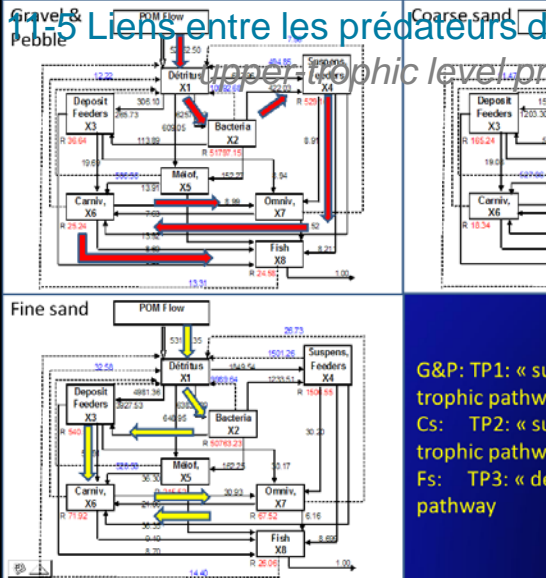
11-5 Liens entre les prédateurs d

upper trophic level pr

Gravel & Pebble

POM Flow

5712.50

12.32

484.85

Détritus X1

Suspens. X4

Deposit Feeders X3

306.10

265.73

R 36.64

4257

609.05

Bacteria X2

113.89

R 51797.15

19.67

R 529

6.91

Méiof. X5

13.91

3.94

Carniv. X6

Omniv. X7

8.99

7.63

R 25.24

13.92

6.80

Fish X8

8.21

R 24.58

1.00

13.31

Coarse sand

Deposit Feeders X3

1203.3

R 165.24

19.0

Carniv. X6

R 18.34

Fine sand

POM Flow

26.73

531

35

32.58

1501.26

Suspens. Feeders X4

Détritus X1

4981.36

1549.54

1233.51

R 1505.55

Deposit Feeders X3

3627.53

R 540

64.95

Bacteria X2

R 50763.23

30.20

Méiof. X5

36.30

182.25

30.17

Carniv. X6

Omniv. X7

30.93

R 71.92

R 67.52

6.16

Fish X8

8.69

8.70

R 26.06

1.00

14.40

G&P: TP1: « su trophic pathw
Cs: TP2: « su trophic pathw
Fs: TP3: « de pathway